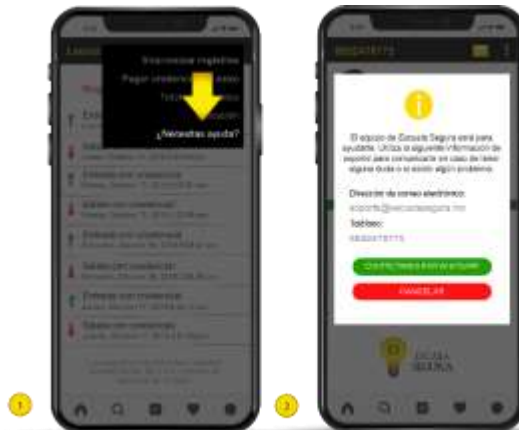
Seleccionar registros

Pagar credenciales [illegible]

Tutor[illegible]

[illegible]ción

¿Necesitas ayuda?

Entrada con credencial

Salida con credencial

Entrada con credencial

Salida con credencial

Entrada con credencial

Salida con credencial

Salida con credencial

Entrada con credencial

Salida con credencial

1

BEBATETTE

El equipo de Escuela Segura está para ayudarte. Utiliza la siguiente información de soporte para comunicarte en caso de tener alguna duda o si existe algún problema.

Dirección de correo electrónico:

soporte@escuelasegura.mx

Teléfono:

BEBATETTE

CONTACTARNOS POR WHATSAPP

CANCELAR

ESCUELA SEGURA

2